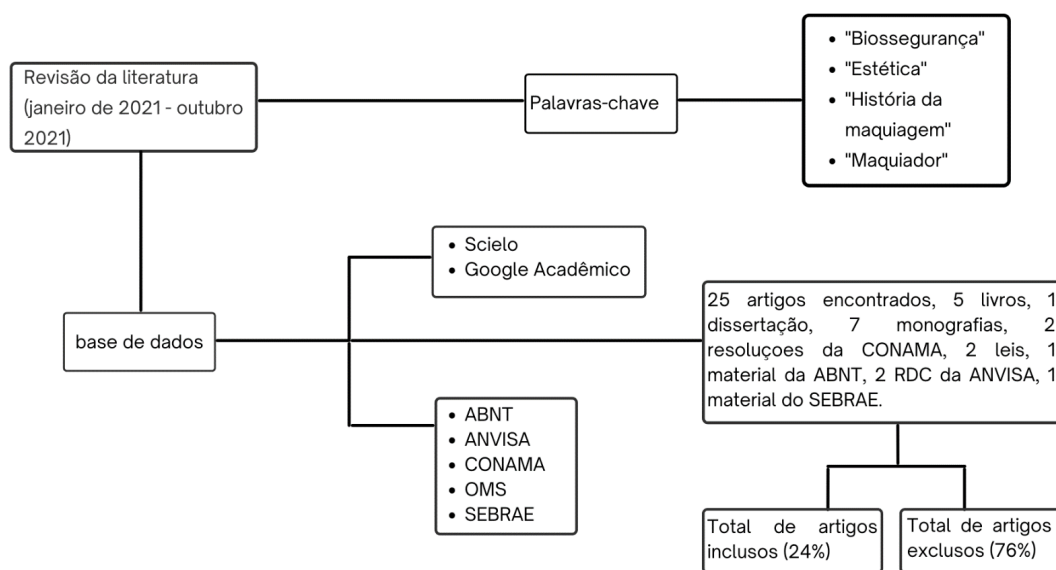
Revisão da literatura (janeiro de 2021 - outubro 2021)

Palavras-chave

- "Biossegurança"
- "Estética"
- "História da maquiagem"
- "Maquiador"

base de dados

- Scielo
- Google Acadêmico

- ABNT
- ANVISA
- CONAMA
- OMS
- SEBRAE

25 artigos encontrados, 5 livros, 1 dissertação, 7 monografias, 2 resoluçoes da CONAMA, 2 leis, 1 material da ABNT, 2 RDC da ANVISA, 1 material do SEBRAE.

Total de artigos inclusos (24%)

Total de artigos exclusos (76%)